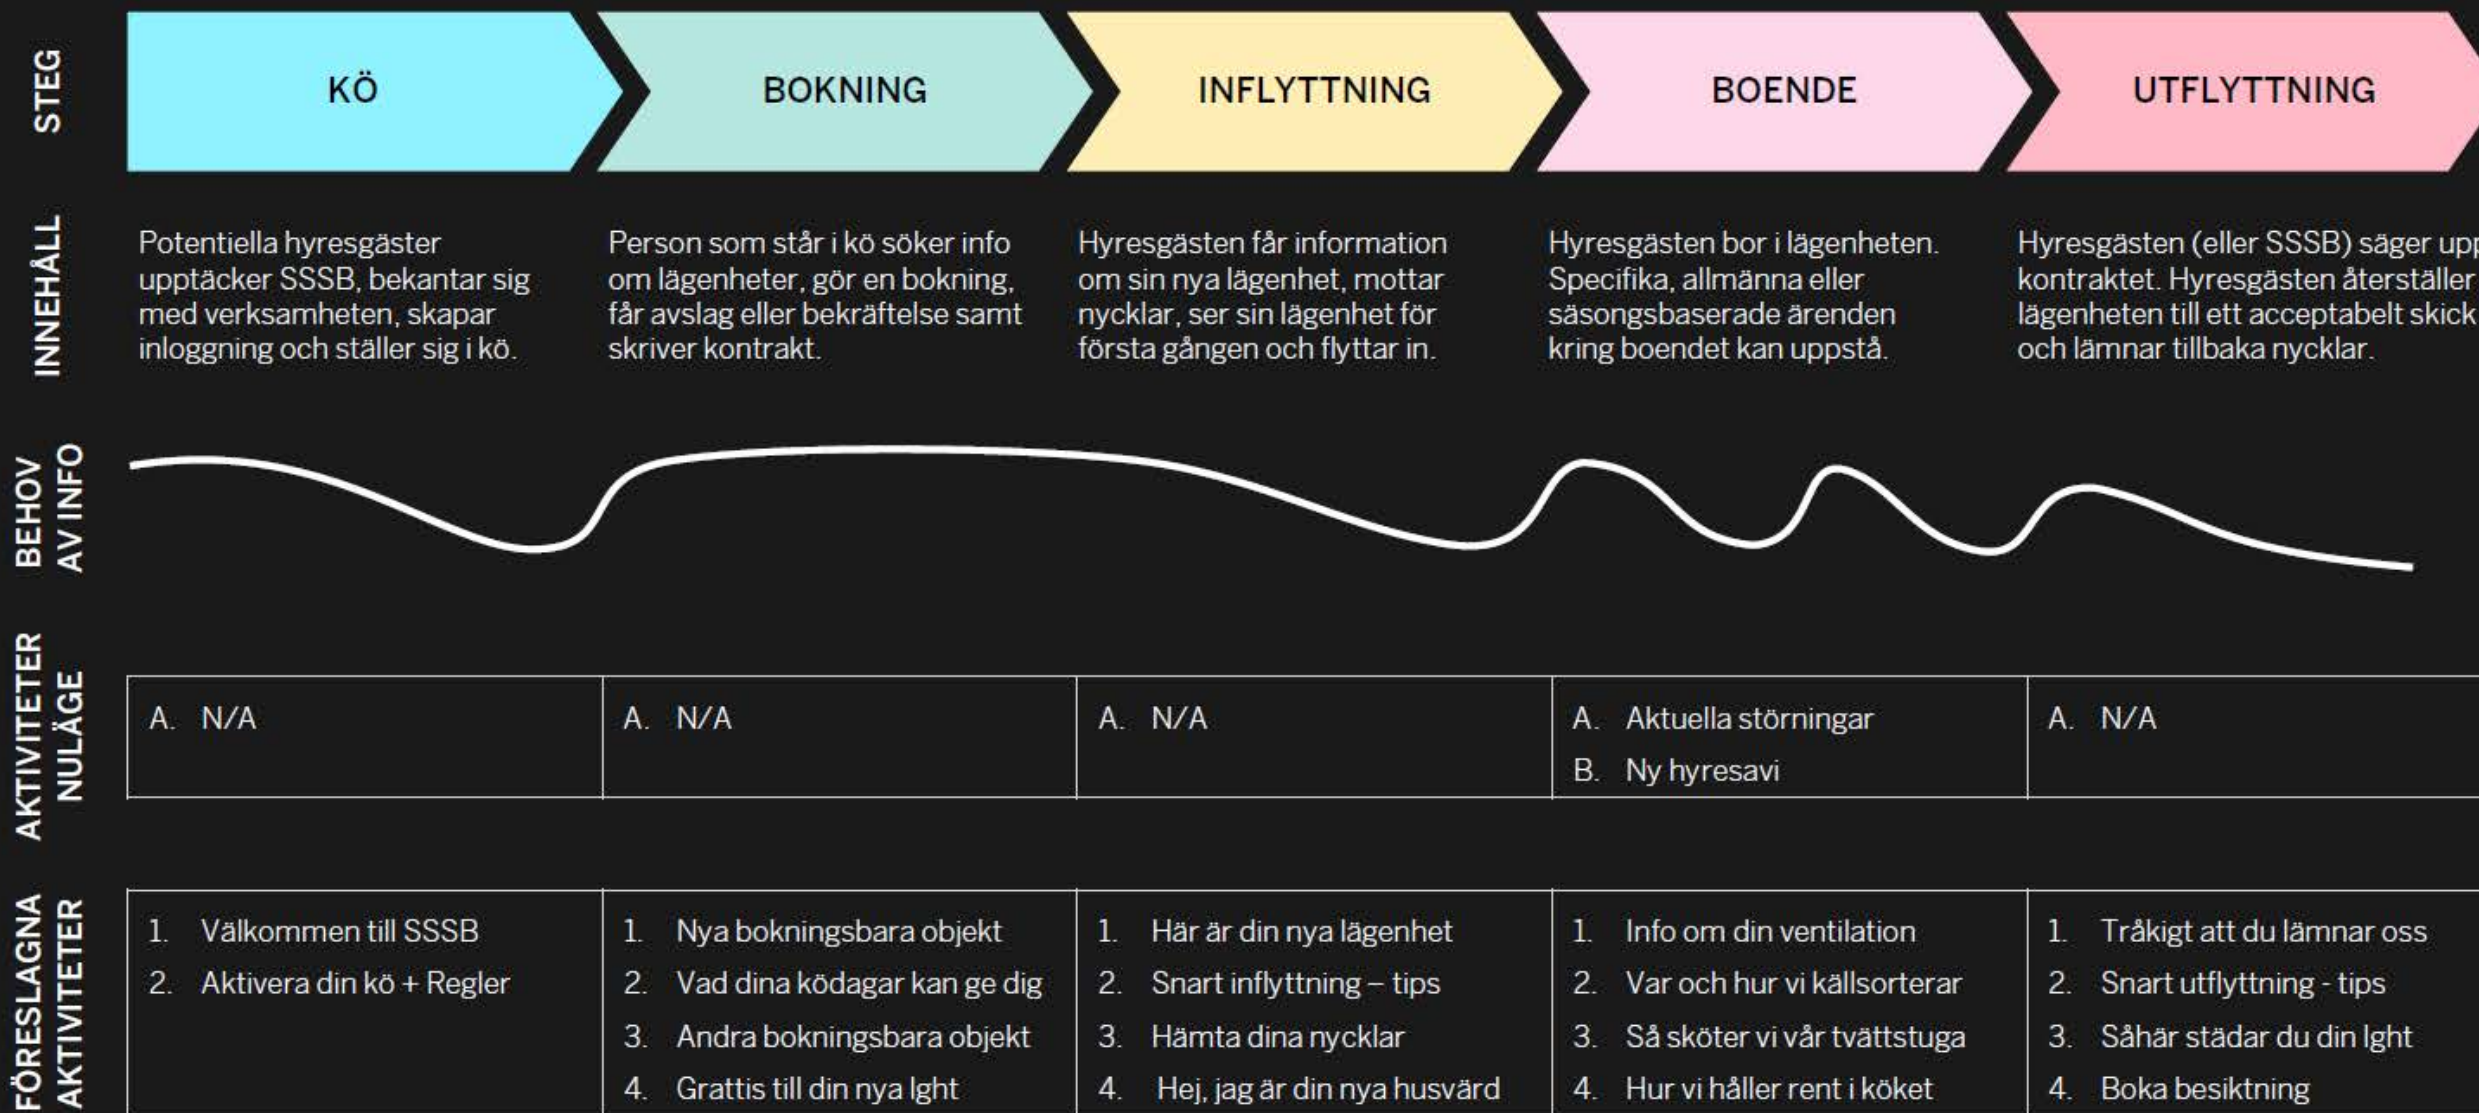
STEG

KÖ

BOKNING

INFLYTTNING

BOENDE

UTFLYTTNING

INNEHÅLL

Potentiella hyresgäster upptäcker SSSB, bekantar sig med verksamheten, skapar inloggning och ställer sig i kö.

Person som står i kö söker info om lägenheter, gör en bokning, får avslag eller bekräftelse samt skriver kontrakt.

Hyresgästen får information om sin nya lägenhet, mottar nycklar, ser sin lägenhet för första gången och flyttar in.

Hyresgästen bor i lägenheten. Specifika, allmänna eller säsongsbaserade ärenden kring boendet kan uppstå.

Hyresgästen (eller SSSB) säger upp kontraktet. Hyresgästen återställer lägenheten till ett acceptabelt skick och lämnar tillbaka nycklar.

BEHOV AV INFO

AKTIVITETER NULÄGE

| A. N/A | A. N/A | A. N/A | A. Aktuella störningar<br>B. Ny hyresavi | A. N/A |
|---|---|---|---|---|

FÖRESLAGNA AKTIVITETER

| 1. Välkommen till SSSB<br>2. Aktivera din kö + Regler | 1. Nya bokningsbara objekt<br>2. Vad dina ködagar kan ge dig<br>3. Andra bokningsbara objekt<br>4. Grattis till din nya lght | 1. Här är din nya lägenhet<br>2. Snart inflyttning – tips<br>3. Hämta dina nycklar<br>4. Hej, jag är din nya husvärd | 1. Info om din ventilation<br>2. Var och hur vi källsorterar<br>3. Så sköter vi vår tvättstuga<br>4. Hur vi håller rent i köket | 1. Tråkigt att du lämnar oss<br>2. Snart utflyttning - tips<br>3. Såhär städar du din lght<br>4. Boka besiktning |
|---|---|---|---|---|